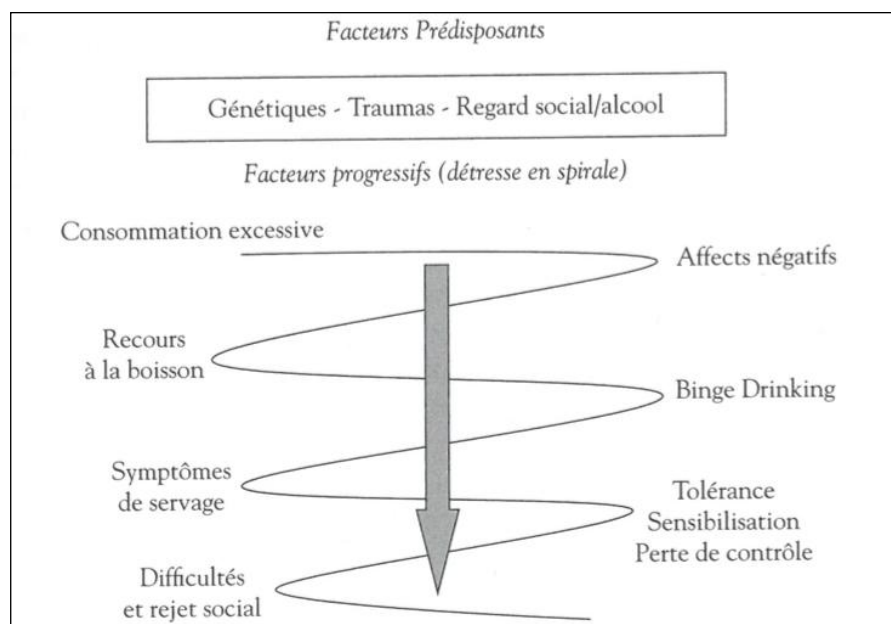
Facteurs Prédisposants

Génétiques - Traumas - Regard social/alcool

Facteurs progressifs (détresse en spirale)

Consommation excessive

Affects négatifs

Recours à la boisson

Binge Drinking

Symptômes de servage

Tolérance
Sensibilisation
Perte de contrôle

Difficultés et rejet social